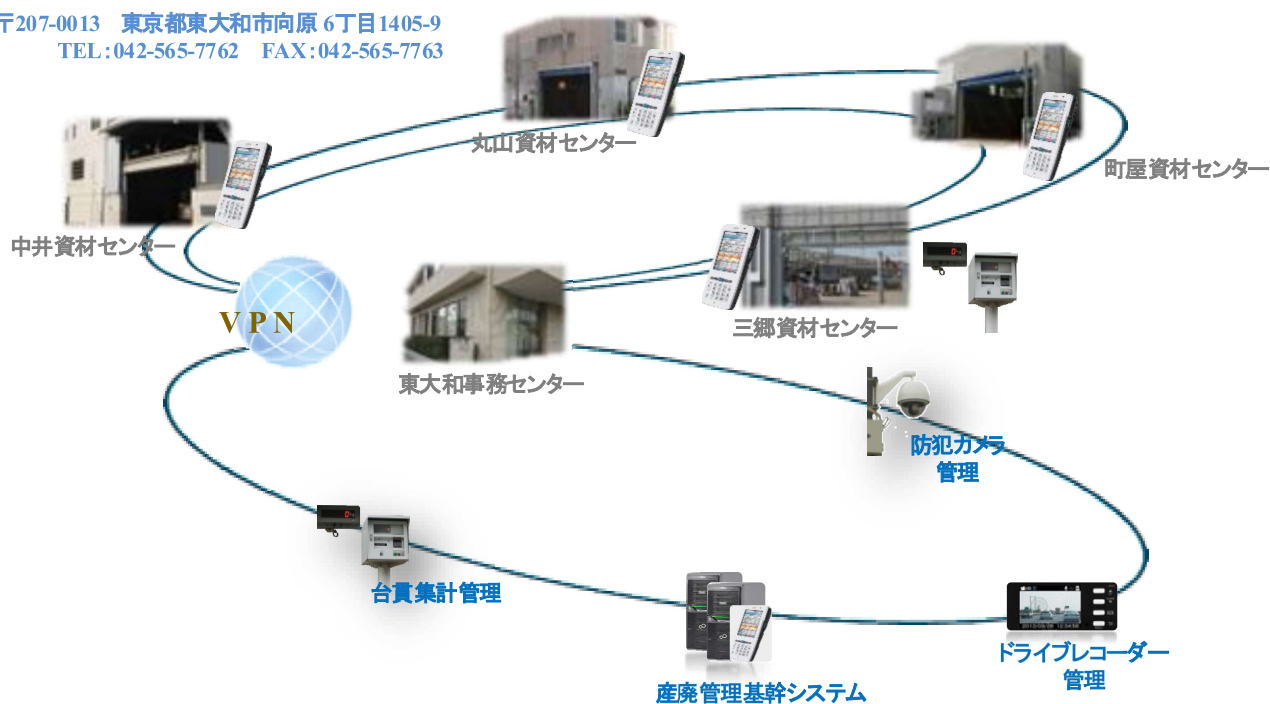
〒207-0013　東京都東大和市向原 6丁目1405-9
TEL：042-565-7762　FAX：042-565-7763

丸山資材センター

町屋資材センター

中井資材センター

VPN

三郷資材センター

東大和事務センター

防犯カメラ管理

台貫集計管理

ドライブレコーダー管理

産廃管理基幹システム